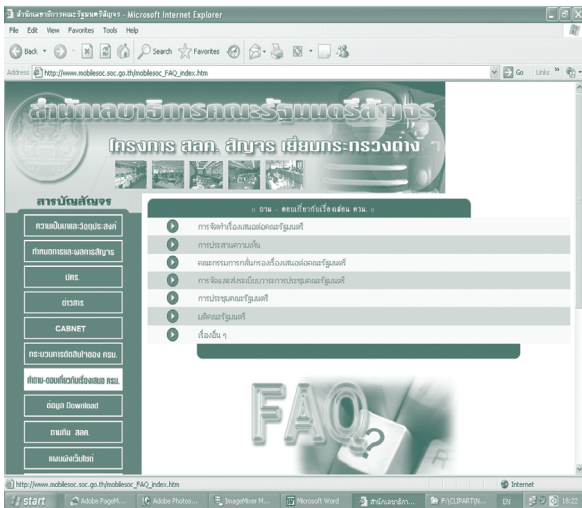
สำนักเลขาธิการคณะรัฐมนตรีสัญจร - Microsoft Internet Explorer

File Edit View Favorites Tools Help

Back Search Favorites

Address http://www.mobilesoc.soc.go.th/mobilesoc_FAQ_index.htm

Go Links

สำนักเลขาธิการคณะรัฐมนตรีสัญจร

โครงการ สลค. สัญจร เยี่ยมกระทรวงต่าง ๆ

สารบัญสัญจร

ความเป็นมาและวัตถุประสงค์

กำหนดการและผลการสัญจร

นศร.

ข่าวสาร

CABNET

กระบวนการตัดสินใจของ ครม.

ถาม-ตอบเกี่ยวกับเรื่องเสนอ ครม.

ข้อมูล Download

ภาพกิจ สลค.

แผนผังเว็บไซต์

:: ถาม - ตอบเกี่ยวกับเรื่องเสนอ ครม. ::

การจัดทำเรื่องเสนอต่อคณะรัฐมนตรี

การประสานความเห็น

คณะกรรมการกลั่นกรองเรื่องเสนอต่อคณะรัฐมนตรี

การจัดระเบียบวาระการประชุมคณะรัฐมนตรี

การประชุมคณะรัฐมนตรี

มติคณะรัฐมนตรี

เรื่องอื่น ๆ

FAQ

http://www.mobilesoc.soc.go.th/mobilesoc_FAQ_index.htm

Internet

start Adobe PageM... Adobe Photos... ImageMixer M... Microsoft Word สำนักเลขาธิก... F:\CLIPART\N... EN 18:22